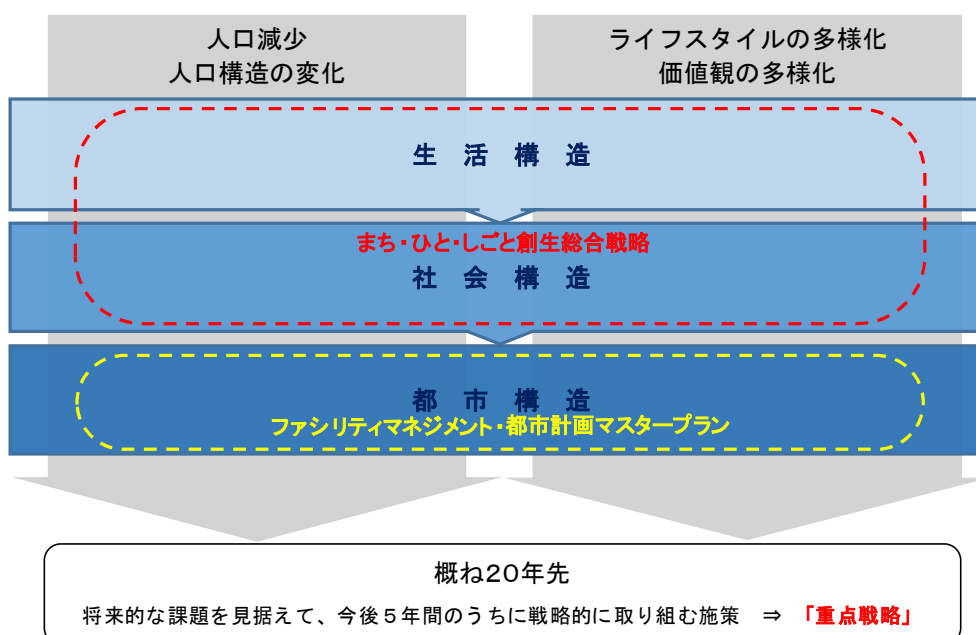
人口減少
人口構造の変化

ライフスタイルの多様化
価値観の多様化

生 活 構 造

まち・ひと・しごと創生総合戦略

社 会 構 造

都 市 構 造

ファシリティマネジメント・都市計画マスタープラン

概ね20年先

将来的な課題を見据えて、今後５年間のうちに戦略的に取り組む施策 ⇒ 「重点戦略」